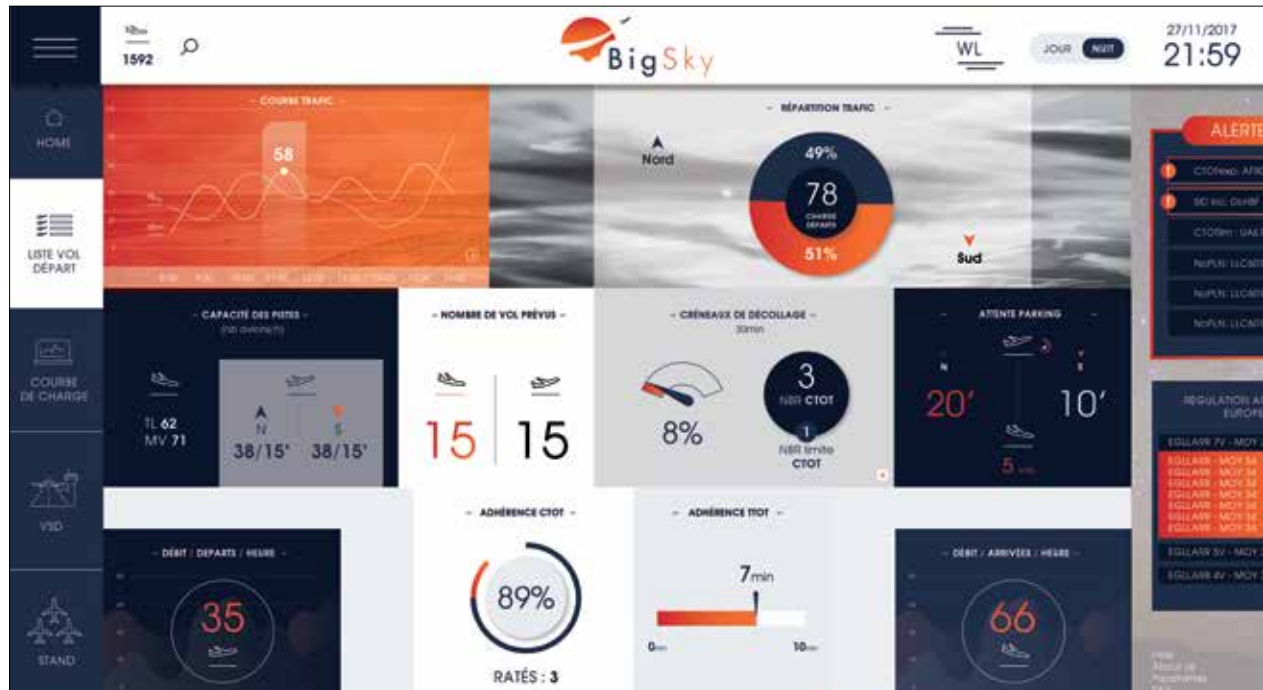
1592

BigSky

WL

JOUR NUIT

27/11/2017
21:59

HOME

LISTE VOL DÉPART

COURBE DE CHARGE

VSD

STAND

- COURBE TRAFIC -

58

- RÉPARTITION TRAFIC -

Nord

49%

78
CHARGE DÉPARTS

51%

Sud

ALERTE

CTOTexp: AFR

SID inc: DLHBF

CTOTlim : UAE

NoPLN: LLC60

NoPLN: LLC60

NoPLN: LLC60

- CAPACITÉ DES PISTES -
(nb avions/h)

TL 62
MV 71

N
38/15'

S
38/15'

- NOMBRE DE VOL PRÉVUS -

15

15

- CRÉNEAUX DE DÉCOLLAGE -
30min

8%

3
NBR CTOT

1
NBR limite
CTOT

- ATTENTE PARKING

N

S

20'

10'

5 min

REGULATION A EUROPE

EGLLARR 7V - MOY

EGLLARR - MOY 34
EGLLARR - MOY 34
EGLLARR - MOY 34
EGLLARR - MOY 34
EGLLARR - MOY 34
EGLLARR - MOY 34
EGLLARR - MOY 34

EGLLARR 5V - MOY

EGLLARR 4V - MOY

- DÉBIT / DEPARTS / HEURE -

35

- ADHÉRENCE CTOT -

89%

RATÉS : 3

- ADHÉRENCE TTOT -

7min

0min

10min

- DÉBIT / ARRIVÉES / HEURE -

66

Help
About us
Paramètres
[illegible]